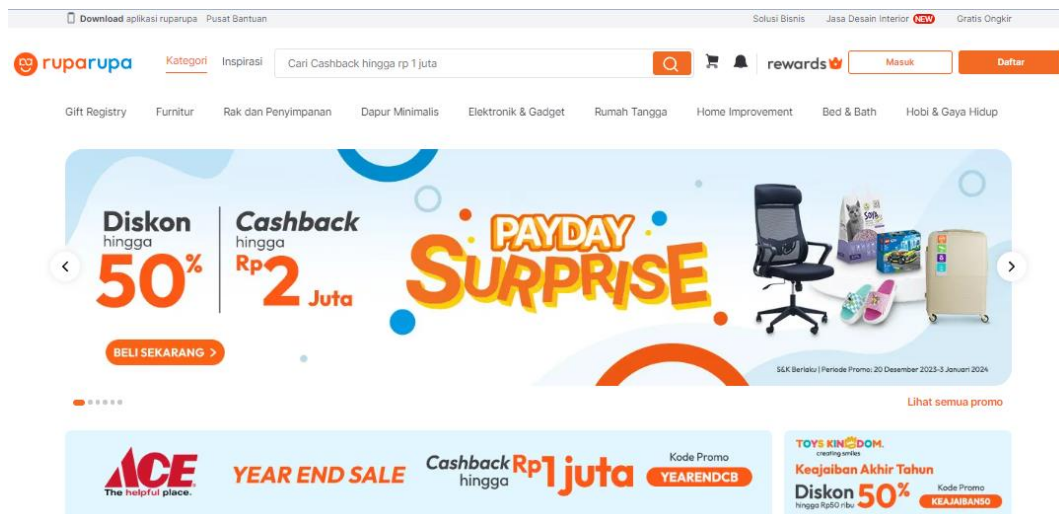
Download aplikasi ruparupa Pusat Bantuan

Solusi Bisnis Jasa Desain Interior NEW Gratis Ongkir

ruparupa Kategori Inspirasi Cari Cashback hingga rp 1 juta rewards Masuk Daftar

Gift Registry Furnitur Rak dan Penyimpanan Dapur Minimalis Elektronik & Gadget Rumah Tangga Home Improvement Bed & Bath Hobi & Gaya Hidup

Diskon hingga 50%

Cashback hingga Rp 2 Juta

PAYDAY SURPRISE

BELI SEKARANG >

S&K Berlaku | Periode Promo: 20 Desember 2023-3 Januari 2024

Lihat semua promo

ACE The helpful place.

YEAR END SALE

Cashback hingga Rp1 juta

Kode Promo YEARENDCB

TOYS KINGDOM. creating smiles

Keajaiban Akhir Tahun

Diskon 50% hingga Rp50 ribu

Kode Promo KEAJAIBAN50